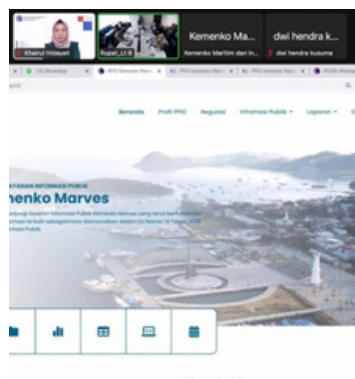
Khairul Hidayati
Rupat_LI-8
Kemenko Ma...
Kemenko Maritim dan In...
dwi hendra k...
dwi hendra kusuma

(70) WhatsApp
PPID Kemenko Mari
PPID Kemenko Mari
PPID Kemenko Mari
PPID Kemenko Mari
PPID Kemenko Mari
PCMS WhatsApp

Beranda
Profil PPID
Regulasi
Informasi Publik
Laporan

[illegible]AYANAN INFORMASI PUBLIK
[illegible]enko Marves
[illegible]njungi laman Informasi Publik Kemenko Marves yang telah berkomitmen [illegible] terbuka sebagaimana diamanatkan dalam UU Nomor 14 Tahun 2008 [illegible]masi Publik